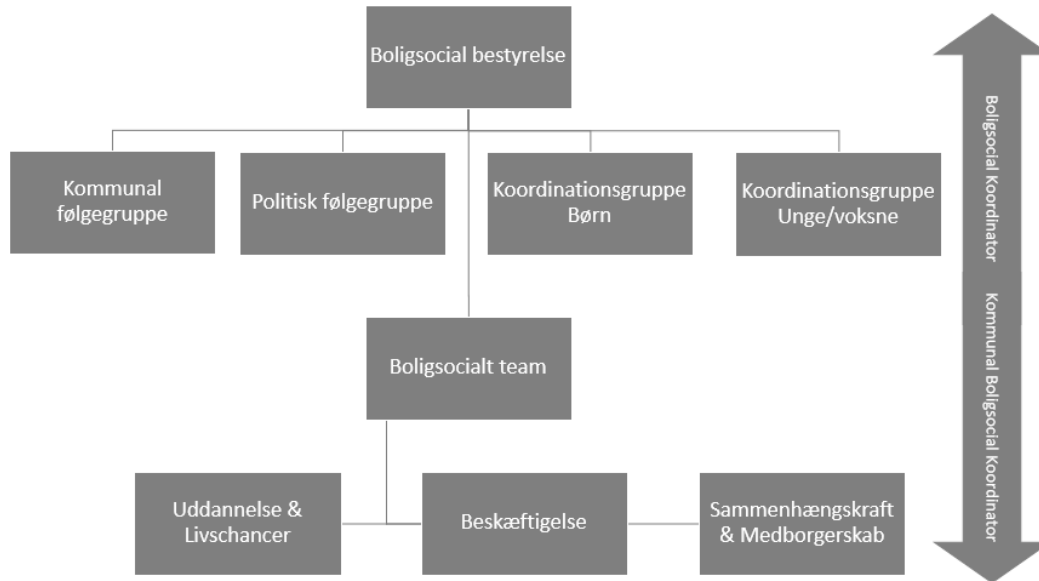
Boligsocial bestyrelse

Kommunal følgegruppe

Politisk følgegruppe

Koordinationsgruppe Børn

Koordinationsgruppe Unge/voksne

Boligsocialt team

Uddannelse & Livschancer

Beskæftigelse

Sammenhængskraft & Medborgerskab

Boligsocial Koordinator

Kommunal Boligsocial Koordinator